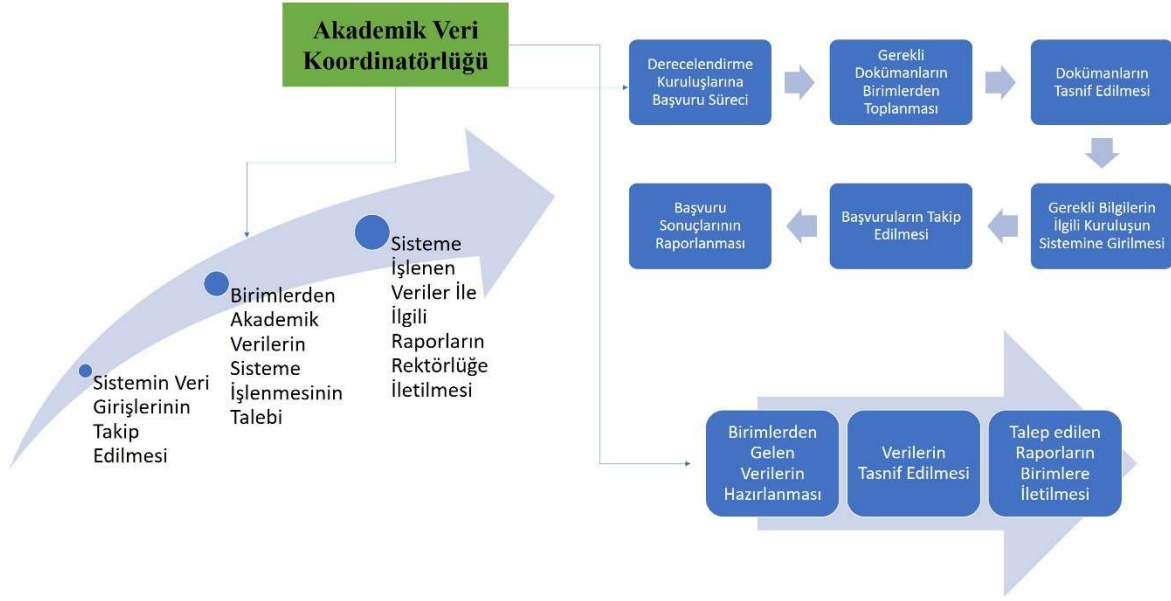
Akademik Veri Koordinatörlüğü

Derecelendirme Kuruluşlarına Başvuru Süreci

Gerekli Dokümanların Birimlerden Toplanması

Dokümanların Tasnif Edilmesi

Gerekli Bilgilerin İlgili Kuruluşun Sistemine Girilmesi

Başvuruların Takip Edilmesi

Başvuru Sonuçlarının Raporlanması

Sistemin Veri Girişlerinin Takip Edilmesi

Birimlerden Akademik Verilerin Sisteme İşlenmesinin Talebi

Sisteme İşlenen Veriler İle İlgili Raporların Rektörlüğe İletilmesi

Birimlerden Gelen Verilerin Hazırlanması

Verilerin Tasnif Edilmesi

Talep edilen Raporların Birimlere İletilmesi